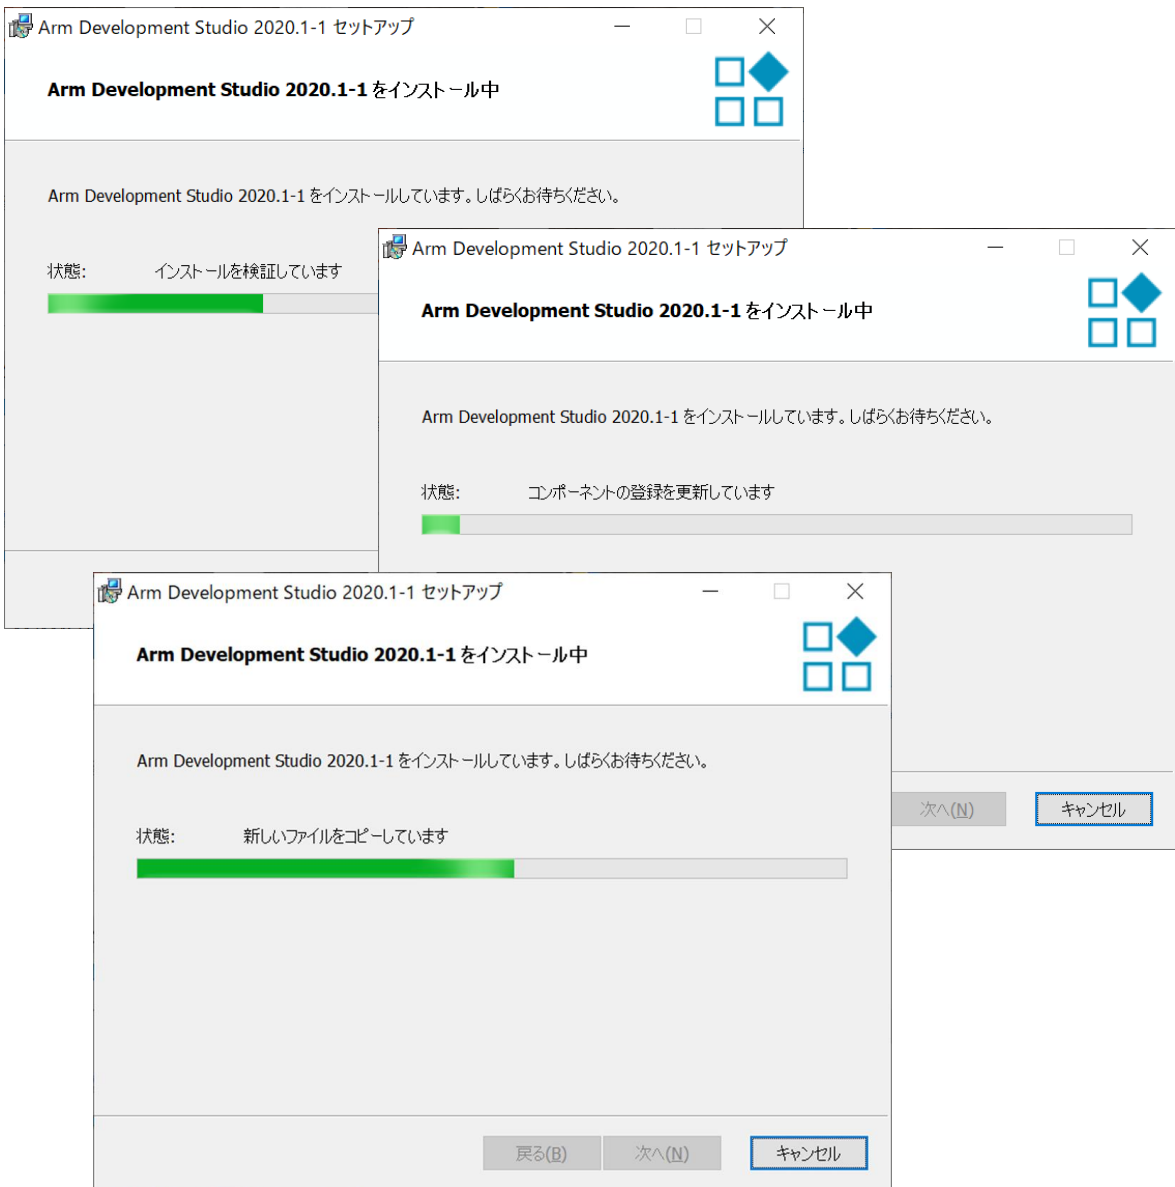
Arm Development Studio 2020.1-1 セットアップ

Arm Development Studio 2020.1-1 をインストール中

Arm Development Studio 2020.1-1 をインストールしています。しばらくお待ちください。

状態:　インストールを検証しています

Arm Development Studio 2020.1-1 セットアップ

Arm Development Studio 2020.1-1 をインストール中

Arm Development Studio 2020.1-1 をインストールしています。しばらくお待ちください。

状態:　コンポーネントの登録を更新しています

次へ(N)　キャンセル

Arm Development Studio 2020.1-1 セットアップ

Arm Development Studio 2020.1-1 をインストール中

Arm Development Studio 2020.1-1 をインストールしています。しばらくお待ちください。

状態:　新しいファイルをコピーしています

戻る(B)　次へ(N)　キャンセル